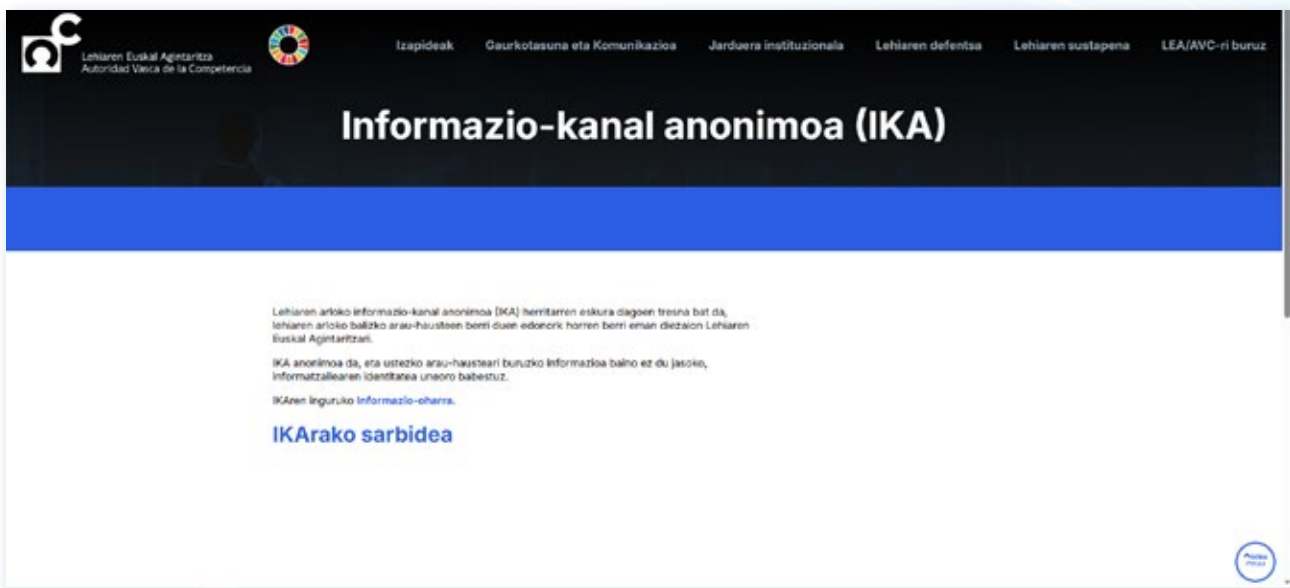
Lehiaren Euskal Agintaritza
Autoridad Vasca de la Competencia

Izapideak Gaurkotasuna eta Komunikazioa Jarduera instituzionala Lehiaren defentsa Lehiaren sustapena LEA/AVC-ri buruz

Informazio-kanal anonimoa (IKA)

Lehiaren arloko informazio-kanal anonimoa (IKA) herritarren eskura dagoen tresna bat da, lehiaren arloko balizko arau-hausteen berri duen edonork horren berri eman diezaion Lehiaren Euskal Agintaritzari.

IKA anonimoa da, eta ustezko arau-hausteari buruzko informazioa baino ez du jasoko, informatzailearen identitatea uneoro babestuz.

IKAren inguruko Informazio-oharra.

IKArako sarbidea

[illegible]